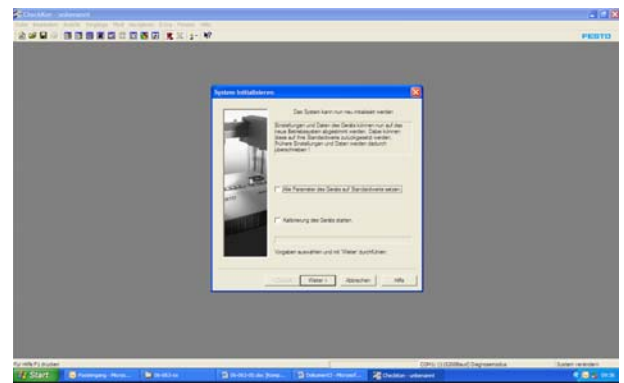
CheckKon - unbenannt

FESTO

System initialisieren

Das System kann nun neu initialisiert werden

Einstellungen und Daten des Geräts können nun auf das neue Betriebssystem abgestimmt werden. Dabei können diese auf ihre Standardwerte zurückgesetzt werden. Frühere Einstellungen und Daten werden dadurch überschrieben !

Alle Parameter des Geräts auf Standardwerte setzen

Kalibrierung des Geräts starten

Vorgaben auswählen und mit 'Weiter' durchführen

< Zurück   Weiter >   Abbrechen   Hilfe

Für Hilfe F1 drücken

System verbinden

Start

CheckKon - unbenannt